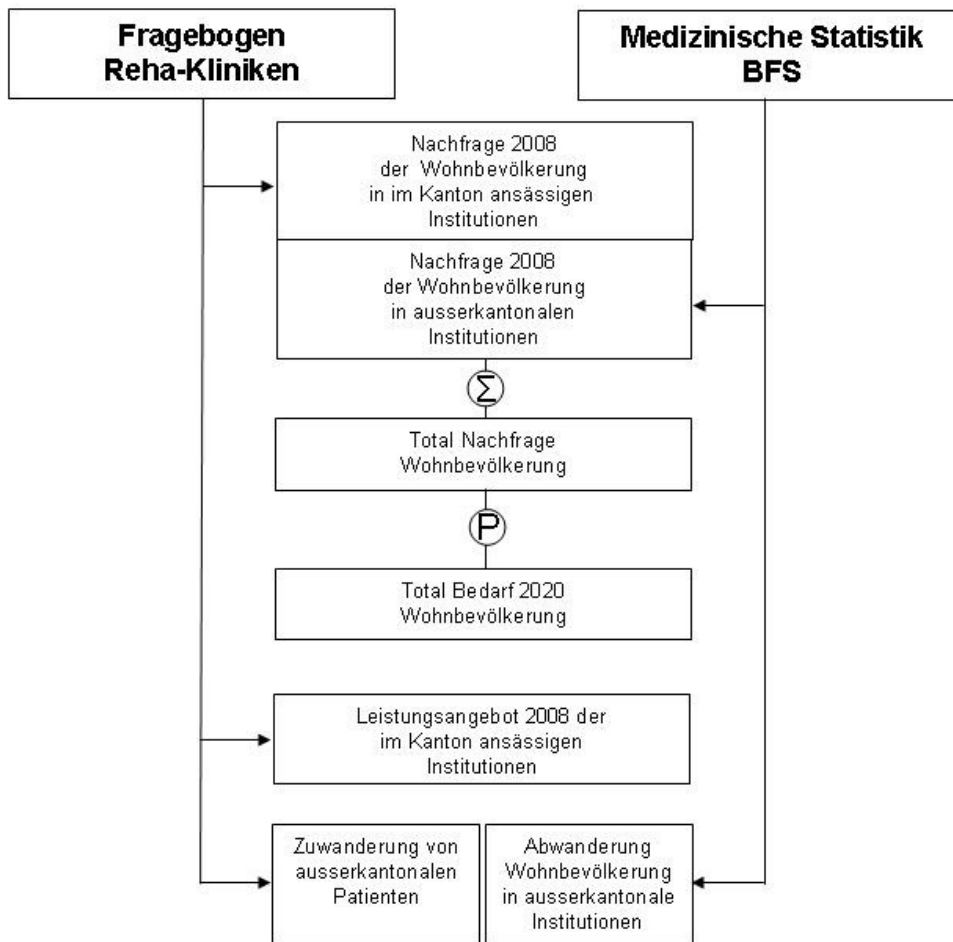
Fragebogen Reha-Kliniken

Medizinische Statistik BFS

Nachfrage 2008 der Wohnbevölkerung in im Kanton ansässigen Institutionen

Nachfrage 2008 der Wohnbevölkerung in ausserkantonalen Institutionen

$\Sigma$

Total Nachfrage Wohnbevölkerung

P

Total Bedarf 2020 Wohnbevölkerung

Leistungsangebot 2008 der im Kanton ansässigen Institutionen

Zuwanderung von ausserkantonalen Patienten

Abwanderung Wohnbevölkerung in ausserkantonale Institutionen